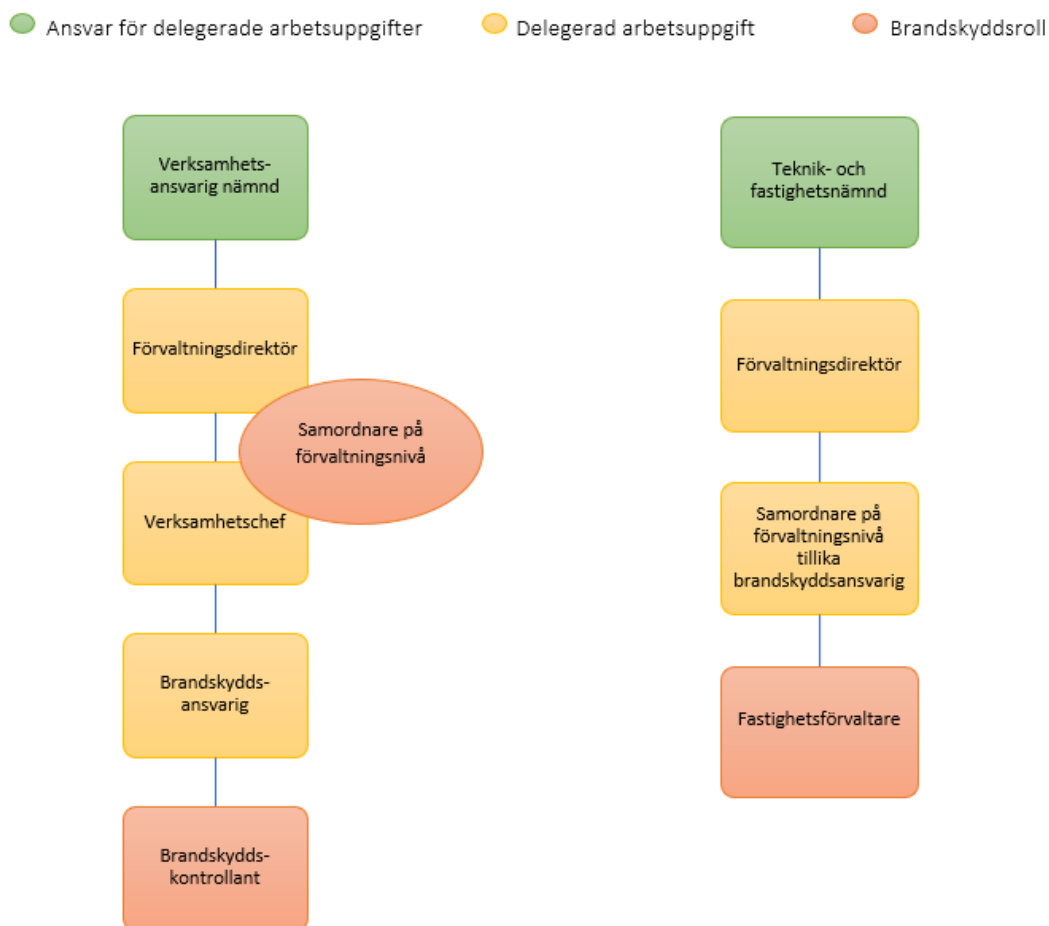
Ansvar för delegerade arbetsuppgifter
Delegerad arbetsuppgift
Brandskyddsroll

Verksamhetsansvarig nämnd

Förvaltningsdirektör

Samordnare på förvaltningsnivå

Verksamhetschef

Brandskyddsansvarig

Brandskyddskontrollant

Teknik- och fastighetsnämnd

Förvaltningsdirektör

Samordnare på förvaltningsnivå tillika brandskyddsansvarig

Fastighetsförvaltare